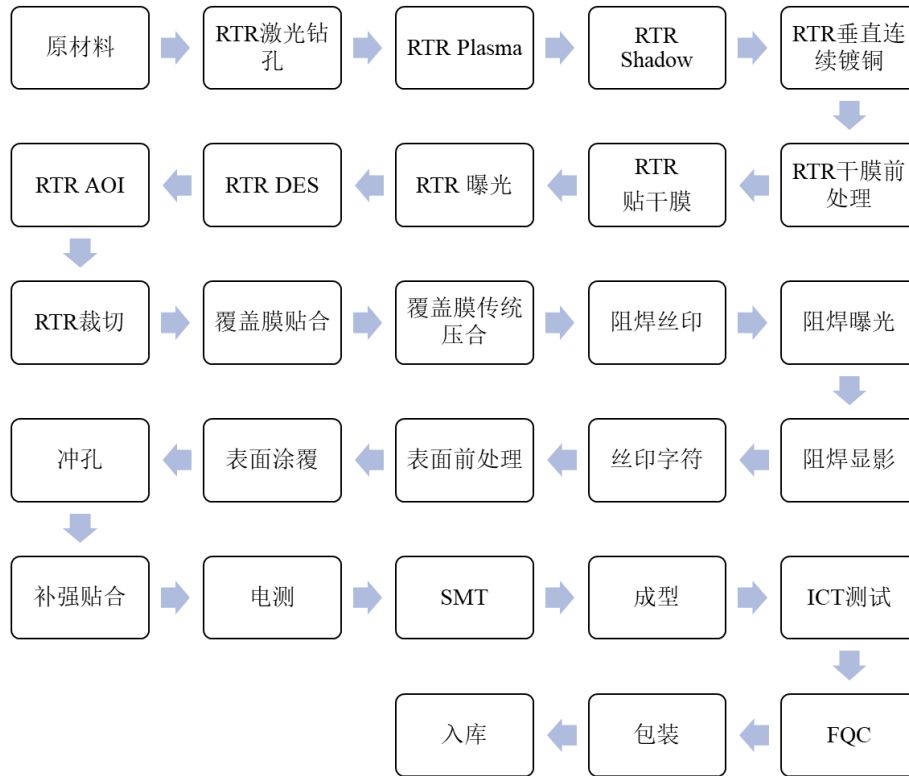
原材料

RTR激光钻孔

RTR Plasma

RTR Shadow

RTR垂直连续镀铜

RTR干膜前处理

RTR贴干膜

RTR 曝光

RTR DES

RTR AOI

RTR裁切

覆盖膜贴合

覆盖膜传统压合

阻焊丝印

阻焊曝光

阻焊显影

丝印字符

表面前处理

表面涂覆

冲孔

补强贴合

电测

SMT

成型

ICT测试

FQC

包装

入库